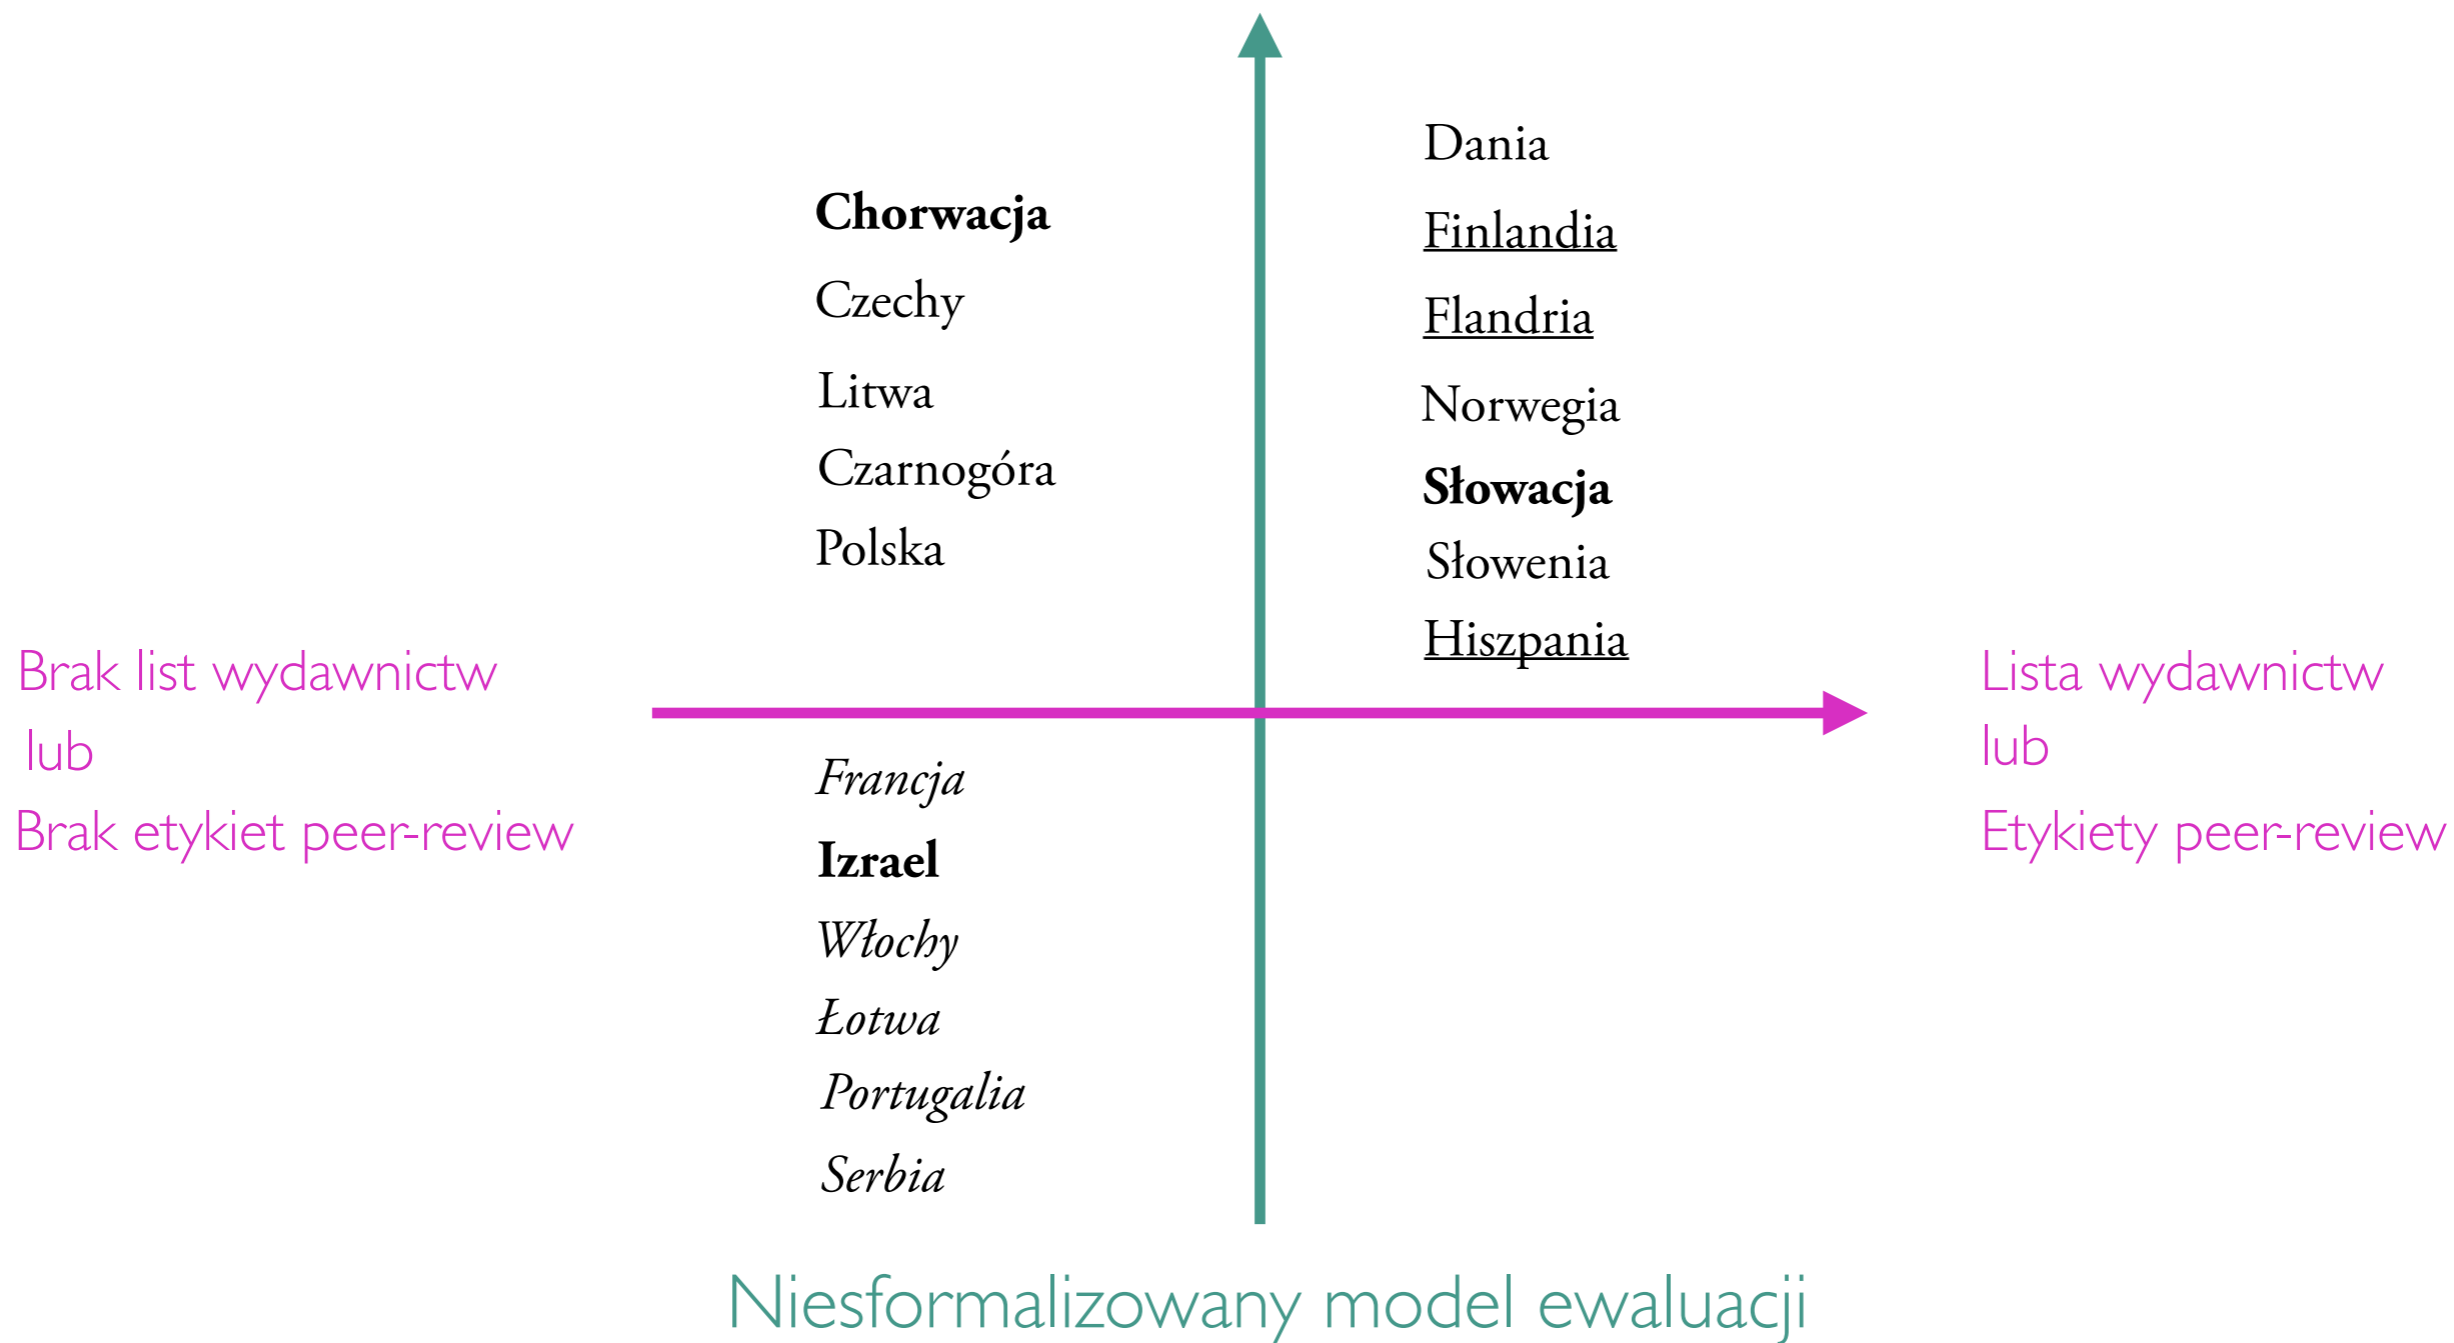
Dania
Finlandia
Flandria
Norwegia
**Słowacja**
Słowenia
Hiszpania

**Chorwacja**
Czechy
Litwa
Czarnogóra
Polska

Brak list wydawnictw
lub
Brak etykiet peer-review

Lista wydawnictw
lub
Etykiety peer-review

*Francja*
**Izrael**
*Włochy*
*Łotwa*
*Portugalia*
*Serbia*

Niesformalizowany model ewaluacji